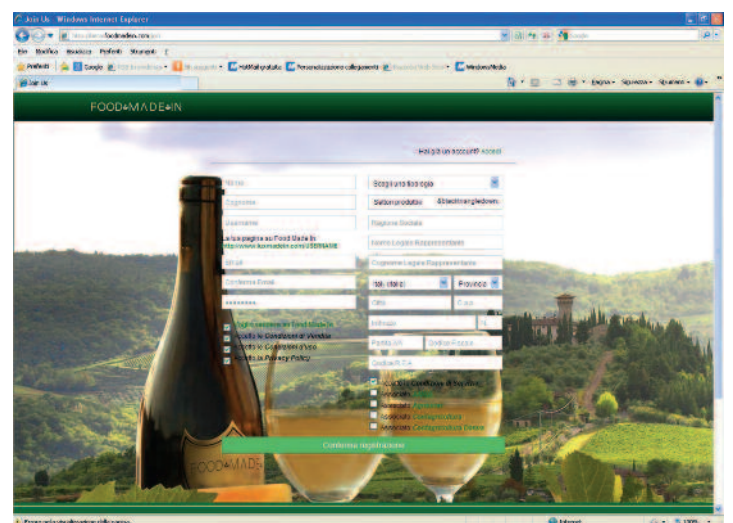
Join Us - Windows Internet Explorer

http://www.foodmadein.com/join

File Modifica Visualizza Preferiti Strumenti ?

Preferiti Google HotMail gratuita Personalizzazione collegamenti Windows Media

Join Us

Pagina Sicurezza Strumenti

FOOD MADE IN

Hai già un account? Accedi

Nome

Cognome

Username

La tua pagina su Food Made In http://www.foodmadein.com/USERNAME

Email

Conferma Email

Scegli una tipologia

Seleziona prodotti

Seleziona regione

Ragione Sociale

Nome Legale Rappresentante

Cognome Legale Rappresentante

Italia

Provincia

Città

Indirizzo

Partita IVA

Codice Fiscale

Codice R.E.A.

Iscriviti alla newsletter di Food Made In

Accetto le Condizioni di Vendita

Accetto le Condizioni d'uso

Accetto la Privacy Policy

Accetto le Condizioni di Servizio

Conferma registrazione

FOOD MADE

Internet

100%